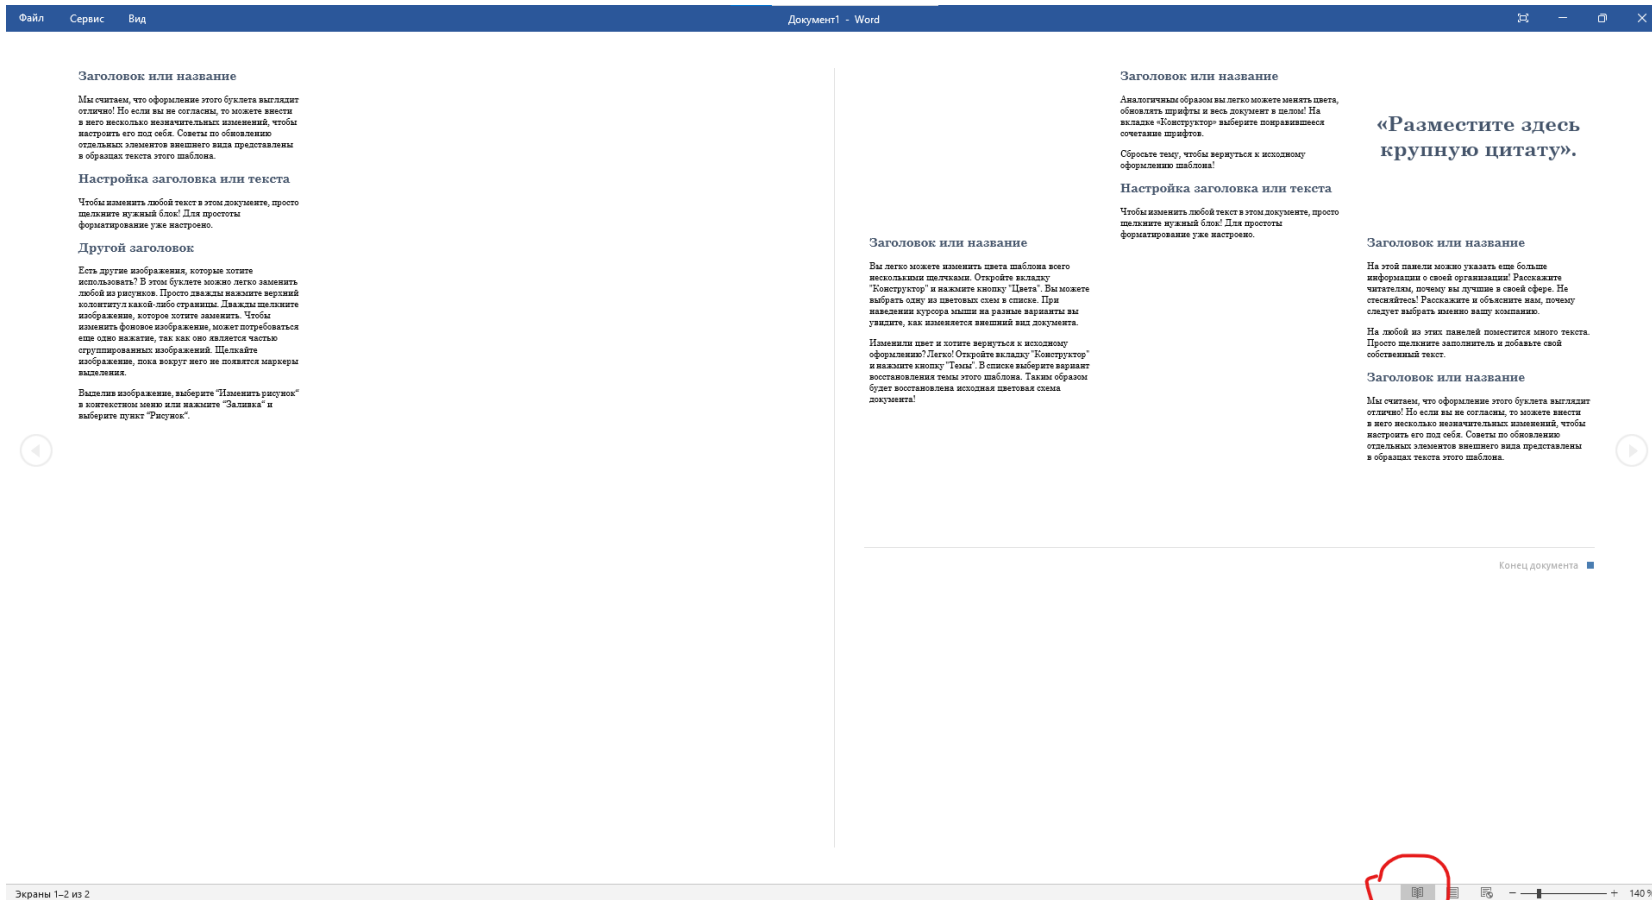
Файл Сервис Вид

Документ1 - Word

Заголовок или название

Мы считаем, что оформление этого буклета выглядит отлично! Но если вы не согласны, то можете внести в него несколько незначительных изменений, чтобы настроить его под себя. Советы по обновлению отдельных элементов внешнего вида представлены в образцах текста этого шаблона.

Настройка заголовка или текста

Чтобы изменить любой текст в этом документе, просто щелкните нужный блок! Для простоты форматирование уже настроено.

Другой заголовок

Есть другие изображения, которые хотите использовать? В этом буклете можно легко заменить любой из рисунков. Просто дважды нажмите верхний колонтитул какой-либо страницы. Дважды щелкните изображение, которое хотите заменить. Чтобы изменить фоновое изображение, может потребоваться еще одно нажатие, так как оно является частью сгруппированных изображений. Щелкайте изображение, пока вокруг него не появятся маркеры выделения.

Выделив изображение, выберите "Изменить рисунок" в контекстном меню или нажмите "Заливка" и выберите пункт "Рисунок".

Заголовок или название

Аналогичным образом вы легко можете менять цвета, обновлять шрифты и весь документ в целом! На вкладке «Конструктор» выберите понравившееся сочетание шрифтов.

Сбросьте тему, чтобы вернуться к исходному оформлению шаблона!

Настройка заголовка или текста

Чтобы изменить любой текст в этом документе, просто щелкните нужный блок! Для простоты форматирование уже настроено.

«Разместите здесь крупную цитату».

Заголовок или название

Вы легко можете изменить цвета шаблона всего несколькими щелчками. Откройте вкладку "Конструктор" и нажмите кнопку "Цвета". Вы можете выбрать одну из цветовых схем в списке. При наведении курсора мыши на разные варианты вы увидите, как изменяется внешний вид документа.

Изменили цвет и хотите вернуться к исходному оформлению? Легко! Откройте вкладку "Конструктор" и нажмите кнопку "Темы". В списке выберите вариант восстановления темы этого шаблона. Таким образом будет восстановлена исходная цветовая схема документа!

Заголовок или название

На этой панели можно указать еще больше информации о своей организации! Расскажите читателям, почему вы лучшие в своей сфере. Не стесняйтесь! Расскажите и объясните нам, почему следует выбрать именно вашу компанию.

На любой из этих панелей поместится много текста. Просто щелкните заполнитель и добавьте свой собственный текст.

Заголовок или название

Мы считаем, что оформление этого буклета выглядит отлично! Но если вы не согласны, то можете внести в него несколько незначительных изменений, чтобы настроить его под себя. Советы по обновлению отдельных элементов внешнего вида представлены в образцах текста этого шаблона.

Конец документа

Экраны 1–2 из 2

140 %